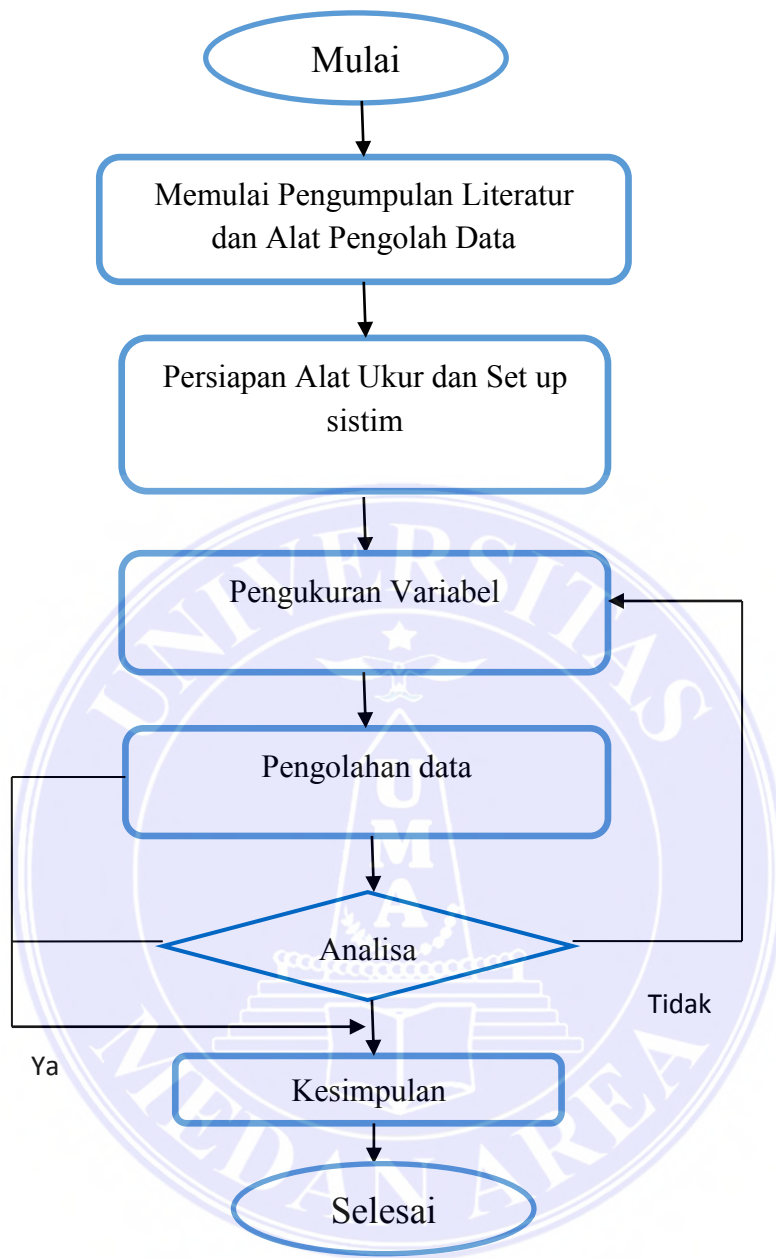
Mulai

Memulai Pengumpulan Literatur dan Alat Pengolah Data

Persiapan Alat Ukur dan Set up sistim

Pengukuran Variabel

Pengolahan data

Analisa

Tidak

Ya

Kesimpulan

Selesai

UNIVERSITAS
U M A
MEDAN AREA